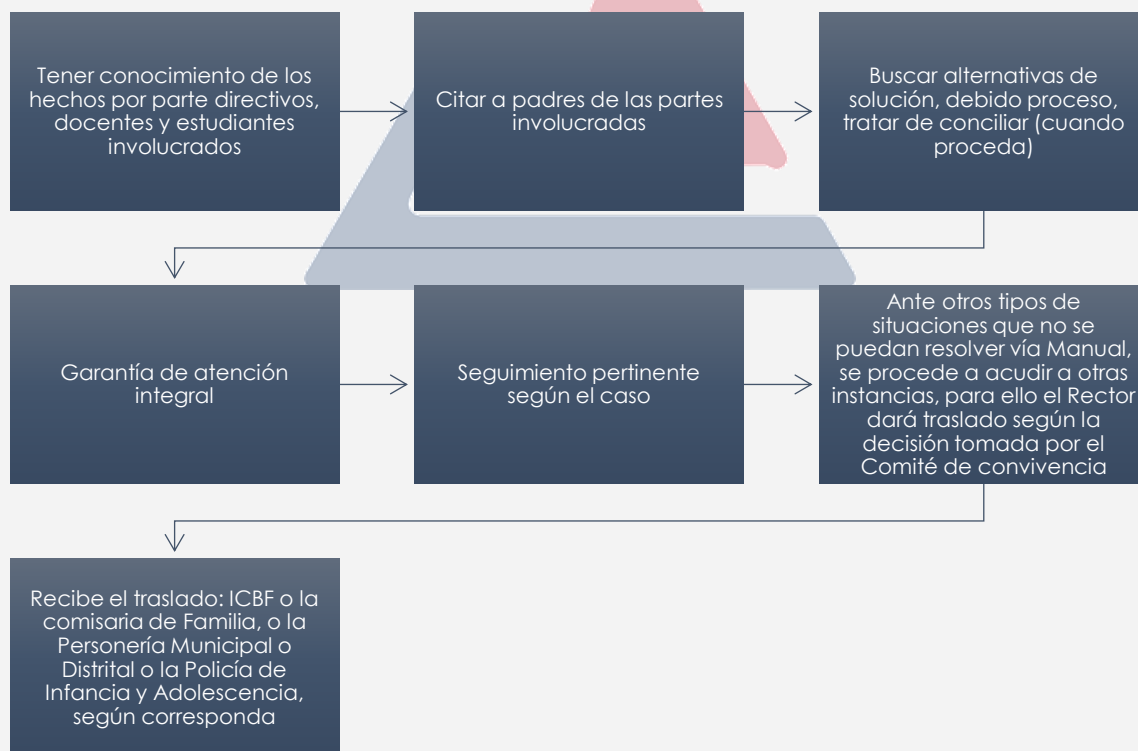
Tener conocimiento de los hechos por parte directivos, docentes y estudiantes involucrados

Citar a padres de las partes involucradas

Buscar alternativas de solución, debido proceso, tratar de conciliar (cuando proceda)

Garantía de atención integral

Seguimiento pertinente según el caso

Ante otros tipos de situaciones que no se puedan resolver vía Manual, se procede a acudir a otras instancias, para ello el Rector dará traslado según la decisión tomada por el Comité de convivencia

Recibe el traslado: ICBF o la comisaria de Familia, o la Personería Municipal o Distrital o la Policía de Infancia y Adolescencia, según corresponda